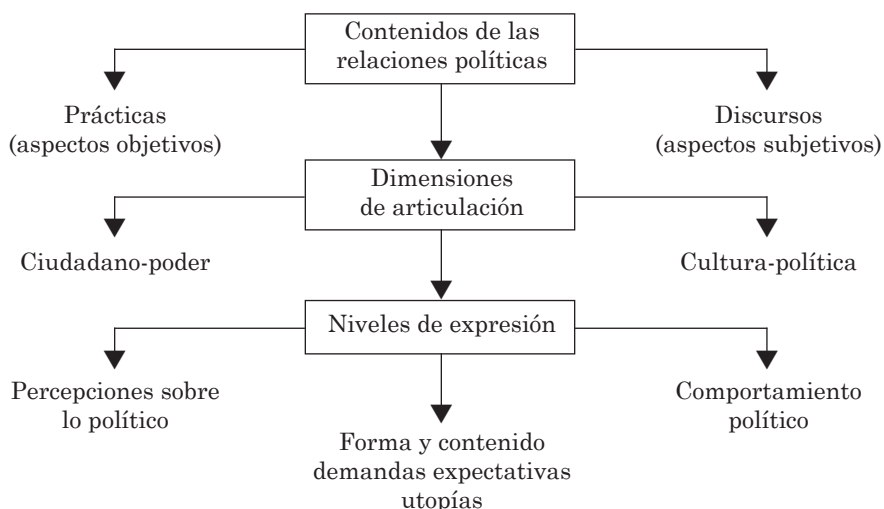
Contenidos de las relaciones políticas

Prácticas (aspectos objetivos)

Discursos (aspectos subjetivos)

Dimensiones de articulación

Ciudadano-poder

Cultura-política

Niveles de expresión

Percepciones sobre lo político

Forma y contenido demandas expectativas utopías

Comportamiento político